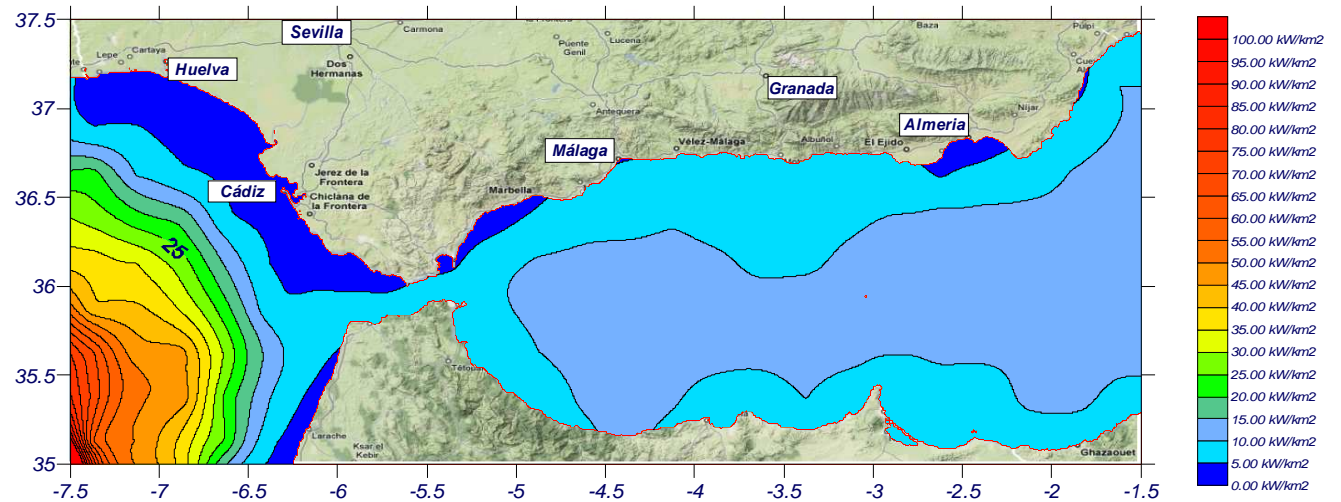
37.5
37
36.5
36
35.5
35

-7.5 -7 -6.5 -6 -5.5 -5 -4.5 -4 -3.5 -3 -2.5 -2 -1.5

Sevilla
Huelva
Cádiz
Málaga
Granada
Almeria

Lepe
Cartaya
Carmona
Dos Hermanas
Puente Genil
Lucena
Baza
Pulpi
Antequera
Jerez de la Frontera
Chiclana de la Frontera
Marbella
Vélez-Málaga
Albuñol
El Ejido
Níjar
Tetouan
Larache
Ksar el Kebir
Ghazaouet

25

100.00 kW/km2
95.00 kW/km2
90.00 kW/km2
85.00 kW/km2
80.00 kW/km2
75.00 kW/km2
70.00 kW/km2
65.00 kW/km2
60.00 kW/km2
55.00 kW/km2
50.00 kW/km2
45.00 kW/km2
40.00 kW/km2
35.00 kW/km2
30.00 kW/km2
25.00 kW/km2
20.00 kW/km2
15.00 kW/km2
10.00 kW/km2
5.00 kW/km2
0.00 kW/km2